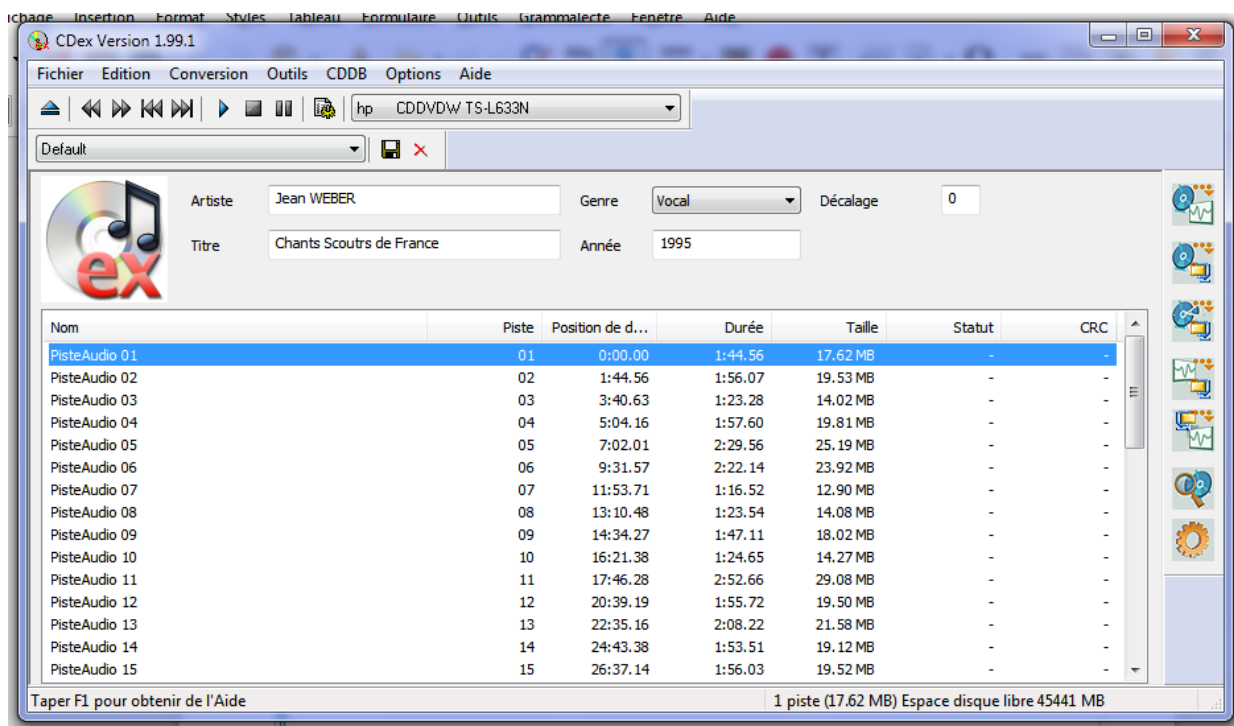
ichage Insertion Format Styles Tableau Formulaire Outils Grammalecte Fenêtre Aide

CDex Version 1.99.1

Fichier Edition Conversion Outils CDDB Options Aide

hp CDDVDW TS-L633N

Default

Artiste Jean WEBER
Titre Chants Scoutrs de France
Genre Vocal
Année 1995
Décalage 0

| Nom | Piste | Position de d... | Durée | Taille | Statut | CRC |
|---|---|---|---|---|---|---|
| PisteAudio 01 | 01 | 0:00.00 | 1:44.56 | 17.62 MB | - | - |
| PisteAudio 02 | 02 | 1:44.56 | 1:56.07 | 19.53 MB | - | - |
| PisteAudio 03 | 03 | 3:40.63 | 1:23.28 | 14.02 MB | - | - |
| PisteAudio 04 | 04 | 5:04.16 | 1:57.60 | 19.81 MB | - | - |
| PisteAudio 05 | 05 | 7:02.01 | 2:29.56 | 25.19 MB | - | - |
| PisteAudio 06 | 06 | 9:31.57 | 2:22.14 | 23.92 MB | - | - |
| PisteAudio 07 | 07 | 11:53.71 | 1:16.52 | 12.90 MB | - | - |
| PisteAudio 08 | 08 | 13:10.48 | 1:23.54 | 14.08 MB | - | - |
| PisteAudio 09 | 09 | 14:34.27 | 1:47.11 | 18.02 MB | - | - |
| PisteAudio 10 | 10 | 16:21.38 | 1:24.65 | 14.27 MB | - | - |
| PisteAudio 11 | 11 | 17:46.28 | 2:52.66 | 29.08 MB | - | - |
| PisteAudio 12 | 12 | 20:39.19 | 1:55.72 | 19.50 MB | - | - |
| PisteAudio 13 | 13 | 22:35.16 | 2:08.22 | 21.58 MB | - | - |
| PisteAudio 14 | 14 | 24:43.38 | 1:53.51 | 19.12 MB | - | - |
| PisteAudio 15 | 15 | 26:37.14 | 1:56.03 | 19.52 MB | - | - |

Taper F1 pour obtenir de l'Aide
1 piste (17.62 MB) Espace disque libre 45441 MB